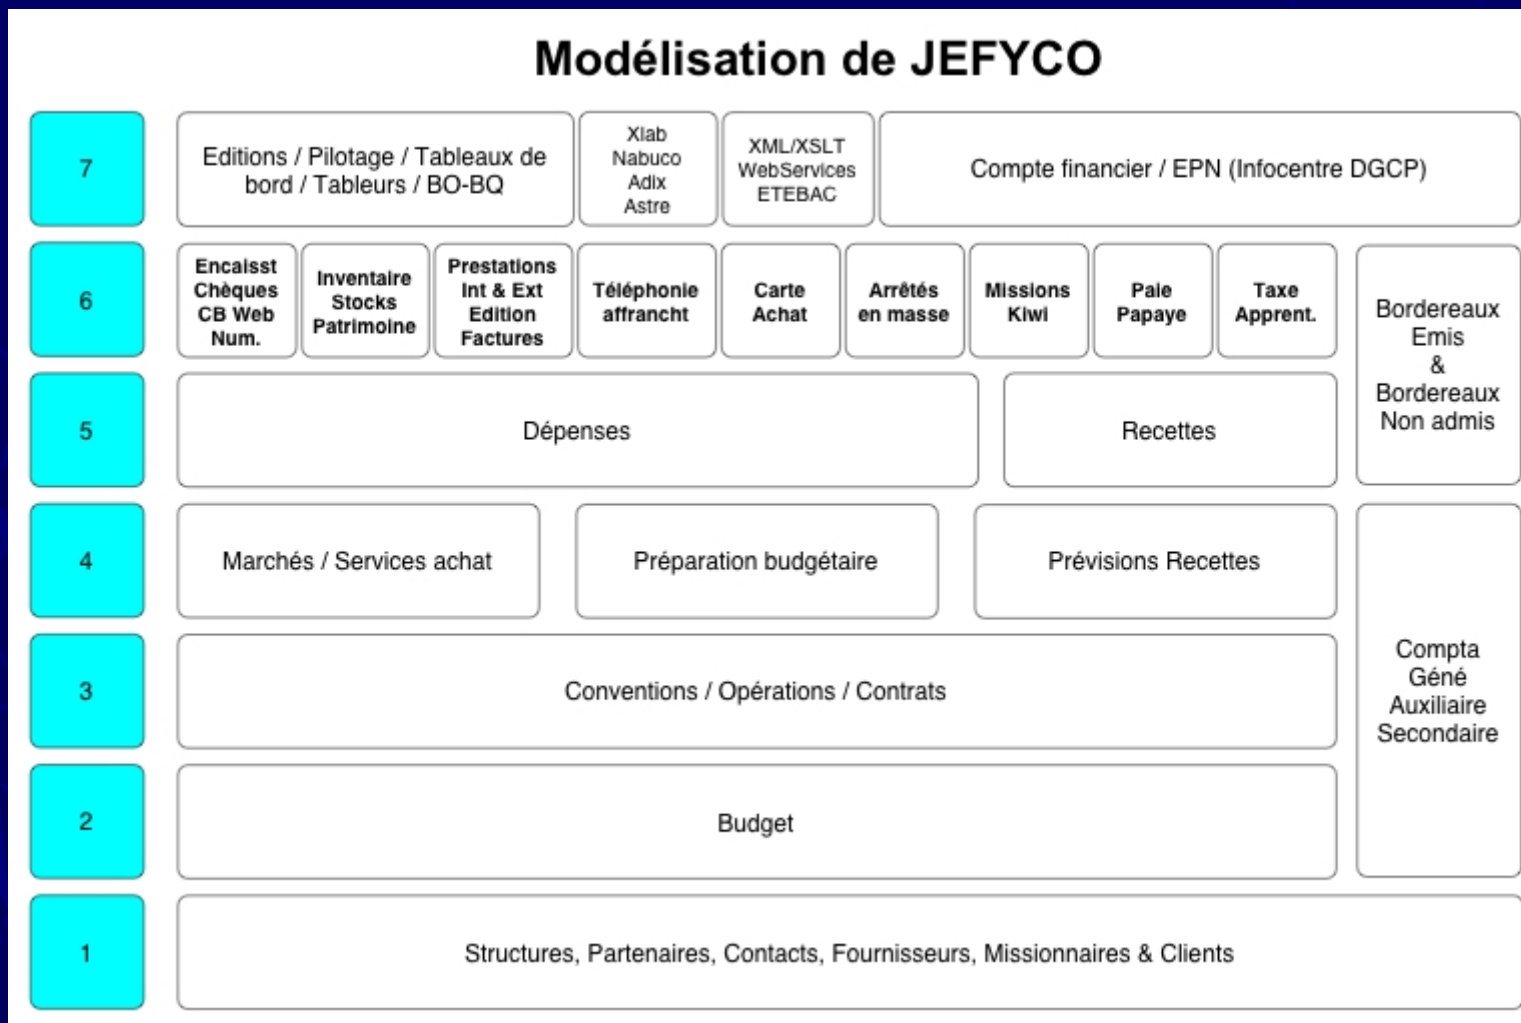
Modélisation de JEFYCO

7

Editions / Pilotage / Tableaux de bord / Tableurs / BO-BQ

Xlab
Nabuco
Adix
Astre

XML/XSLT
WebServices
ETEBAC

Compte financier / EPN (Infocentre DGCP)

6

Encaisst Chèques CB Web Num.

Inventaire Stocks Patrimoine

Prestations Int & Ext Edition Factures

Téléphonie affrancht

Carte Achat

Arrêtés en masse

Missions Kiwi

Paie Papaye

Taxe Apprent.

Bordereaux Emis & Bordereaux Non admis

5

Dépenses

Recettes

4

Marchés / Services achat

Préparation budgétaire

Prévisions Recettes

Compta Géné Auxiliaire Secondaire

3

Conventions / Opérations / Contrats

2

Budget

1

Structures, Partenaires, Contacts, Fournisseurs, Missionnaires & Clients